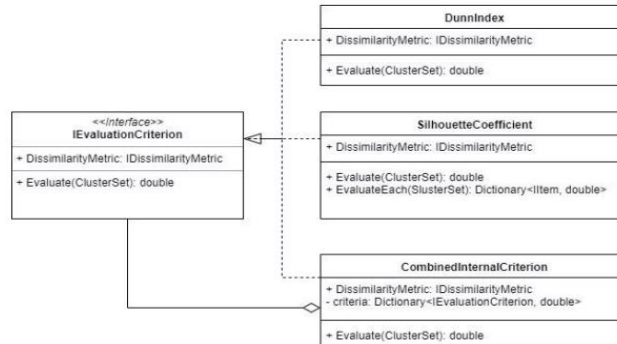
DunnIndex

+ DissimilarityMetric: IDissimilarityMetric

+ Evaluate(ClusterSet): double

<<Interface>>
IEvaluationCriterion

+ DissimilarityMetric: IDissimilarityMetric

+ Evaluate(ClusterSet): double

SilhouetteCoefficient

+ DissimilarityMetric: IDissimilarityMetric

+ Evaluate(ClusterSet): double
+ EvaluateEach(SlusterSet): Dictionary<IItem, double>

CombinedInternalCriterion

+ DissimilarityMetric: IDissimilarityMetric
- criteria: Dictionary<IEvaluationCriterion, double>

+ Evaluate(ClusterSet): double